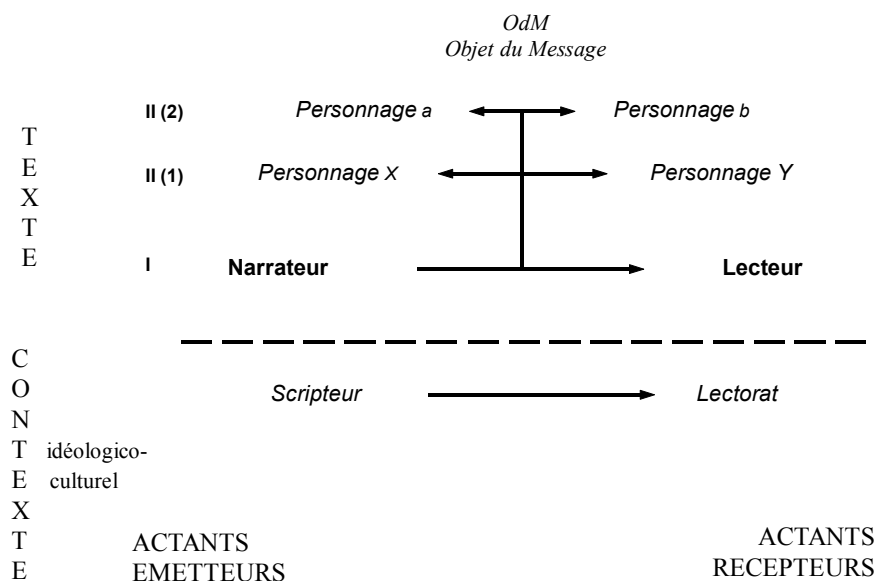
OdM
Objet du Message

TEXTE

II (2) Personnage a Personnage b

II (1) Personnage X Personnage Y

I Narrateur Lecteur

CONTEXTE idéologico-culturel

Scripteur Lectorat

ACTANTS EMETTEURS

ACTANTS RECEPTEURS